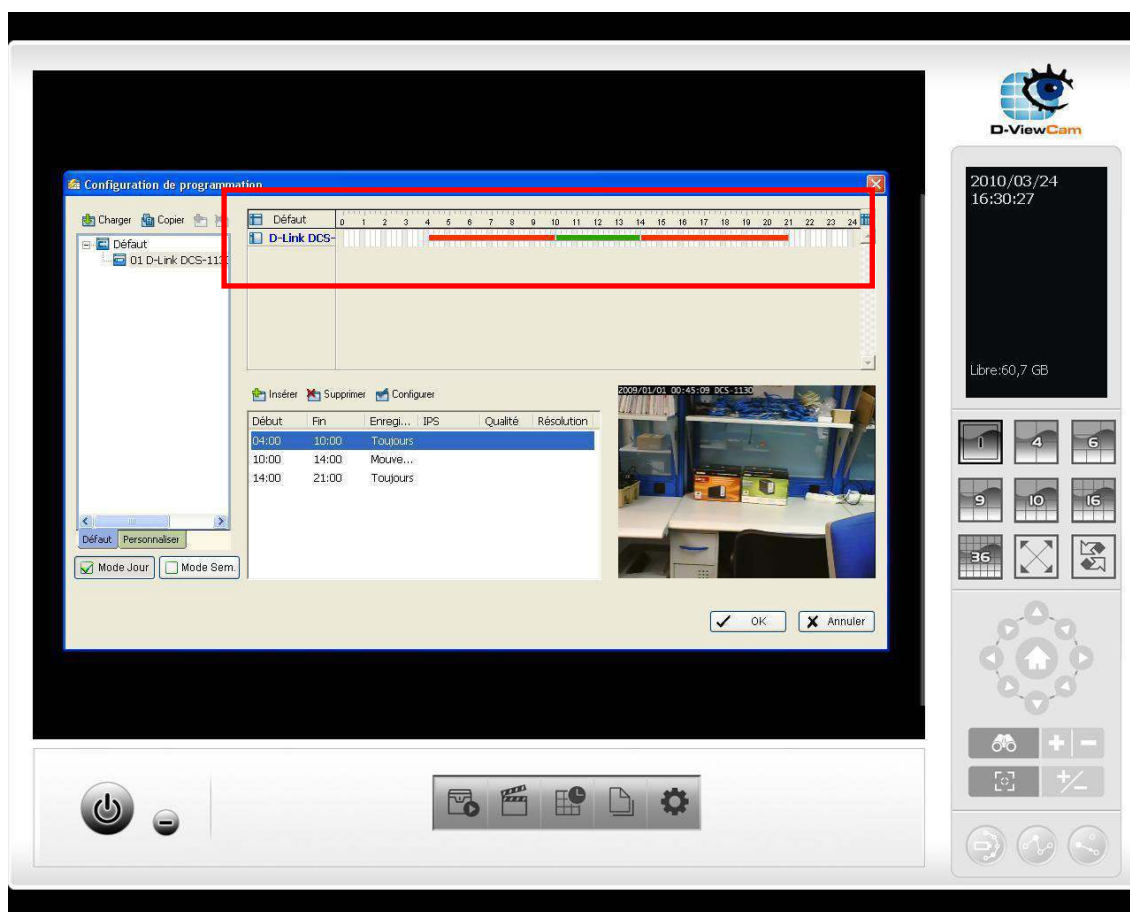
D-ViewCam

Configuration de programmation

Charger Copier

Défaut
01 D-Link DCS-113

Défaut 0 1 2 3 4 5 6 7 8 9 10 11 12 13 14 15 16 17 18 19 20 21 22 23 24
D-Link DCS-

Insérer Supprimer Configurer

| Début | Fin | Enregi... | IPS | Qualité | Résolution |
|---|---|---|---|---|---|
| 04:00 | 10:00 | Toujours | | | |
| 10:00 | 14:00 | Mouve... | | | |
| 14:00 | 21:00 | Toujours | | | |

2009/01/01 00:45:09 DCS-1130

Défaut Personnaliser

Mode Jour Mode Sem.

OK Annuler

2010/03/24
16:30:27

Libre:60,7 GB

1 4 6
9 10 16
36